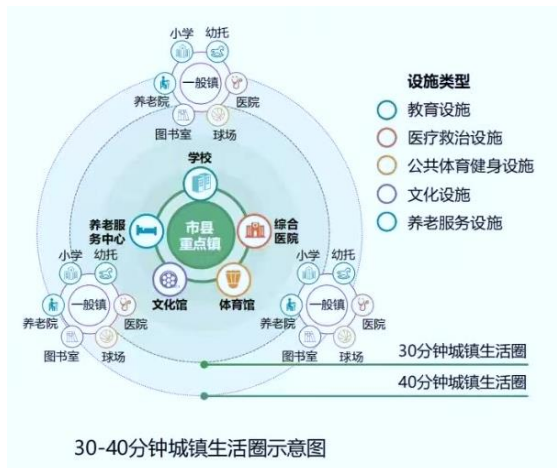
小学 幼托
养老院 一般镇 医院
图书室 球场

设施类型
教育设施
医疗救治设施
公共体育健身设施
文化设施
养老服务设施

学校
养老服务中心
市县重点镇
综合医院
文化馆
体育馆

小学 幼托
养老院 一般镇 医院
图书室 球场

小学 幼托
养老院 一般镇 医院
图书室 球场

30分钟城镇生活圈
40分钟城镇生活圈

30-40分钟城镇生活圈示意图